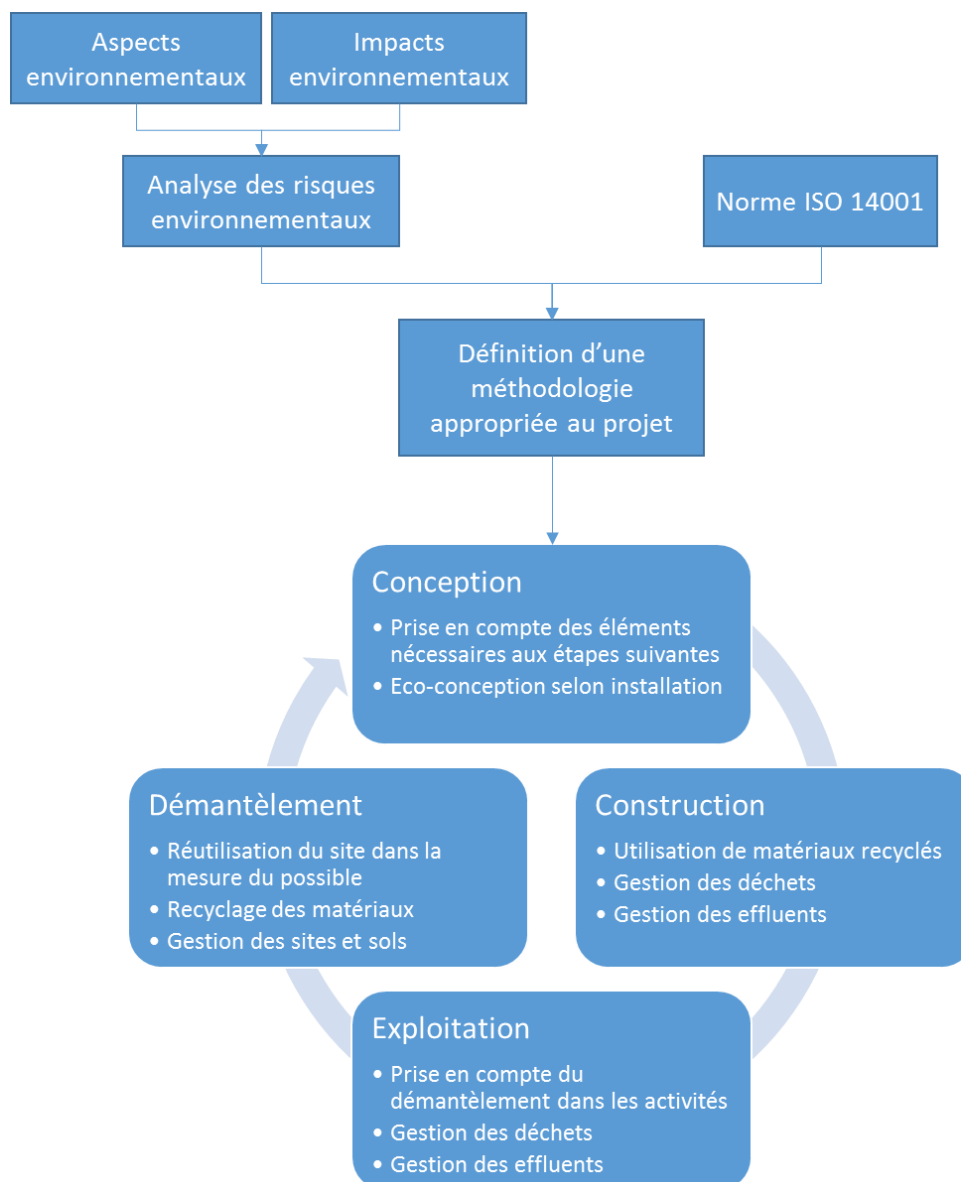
Aspects environnementaux

Impacts environnementaux

Analyse des risques environnementaux

Norme ISO 14001

Définition d’une méthodologie appropriée au projet

Conception
• Prise en compte des éléments nécessaires aux étapes suivantes
• Eco-conception selon installation

Construction
• Utilisation de matériaux recyclés
• Gestion des déchets
• Gestion des effluents

Exploitation
• Prise en compte du démantèlement dans les activités
• Gestion des déchets
• Gestion des effluents

Démantèlement
• Réutilisation du site dans la mesure du possible
• Recyclage des matériaux
• Gestion des sites et sols